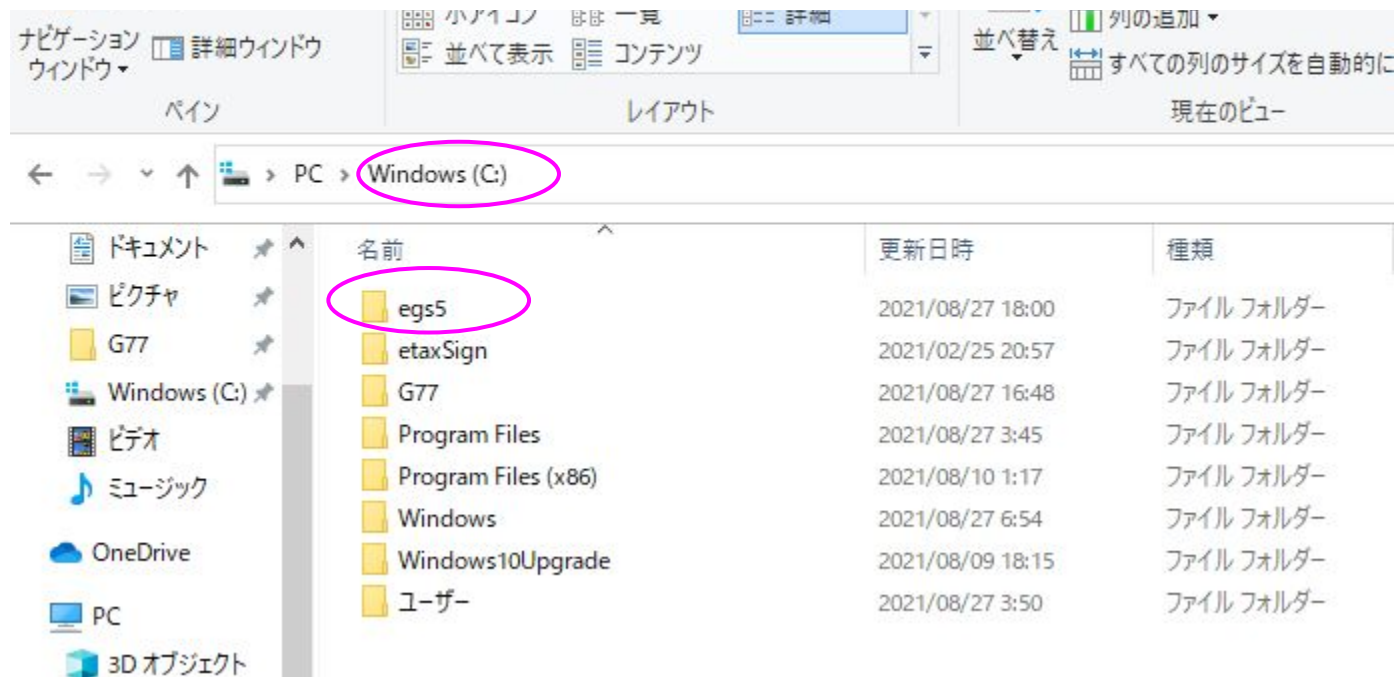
ナビゲーション ウィンドウ ▾
詳細ウィンドウ
ペイン

小アイコン
一覧
詳細
並べて表示
コンテンツ
レイアウト

並べ替え
列の追加 ▾
すべての列のサイズを自動的に
現在のビュー

PC > Windows (C:)

ドキュメント
ピクチャ
G77
Windows (C:)
ビデオ
ミュージック
OneDrive
PC
3D オブジェクト

| 名前 | 更新日時 | 種類 |
|---|---|---|
| egs5 | 2021/08/27 18:00 | ファイル フォルダー |
| etaxSign | 2021/02/25 20:57 | ファイル フォルダー |
| G77 | 2021/08/27 16:48 | ファイル フォルダー |
| Program Files | 2021/08/27 3:45 | ファイル フォルダー |
| Program Files (x86) | 2021/08/10 1:17 | ファイル フォルダー |
| Windows | 2021/08/27 6:54 | ファイル フォルダー |
| Windows10Upgrade | 2021/08/09 18:15 | ファイル フォルダー |
| ユーザー | 2021/08/27 3:50 | ファイル フォルダー |